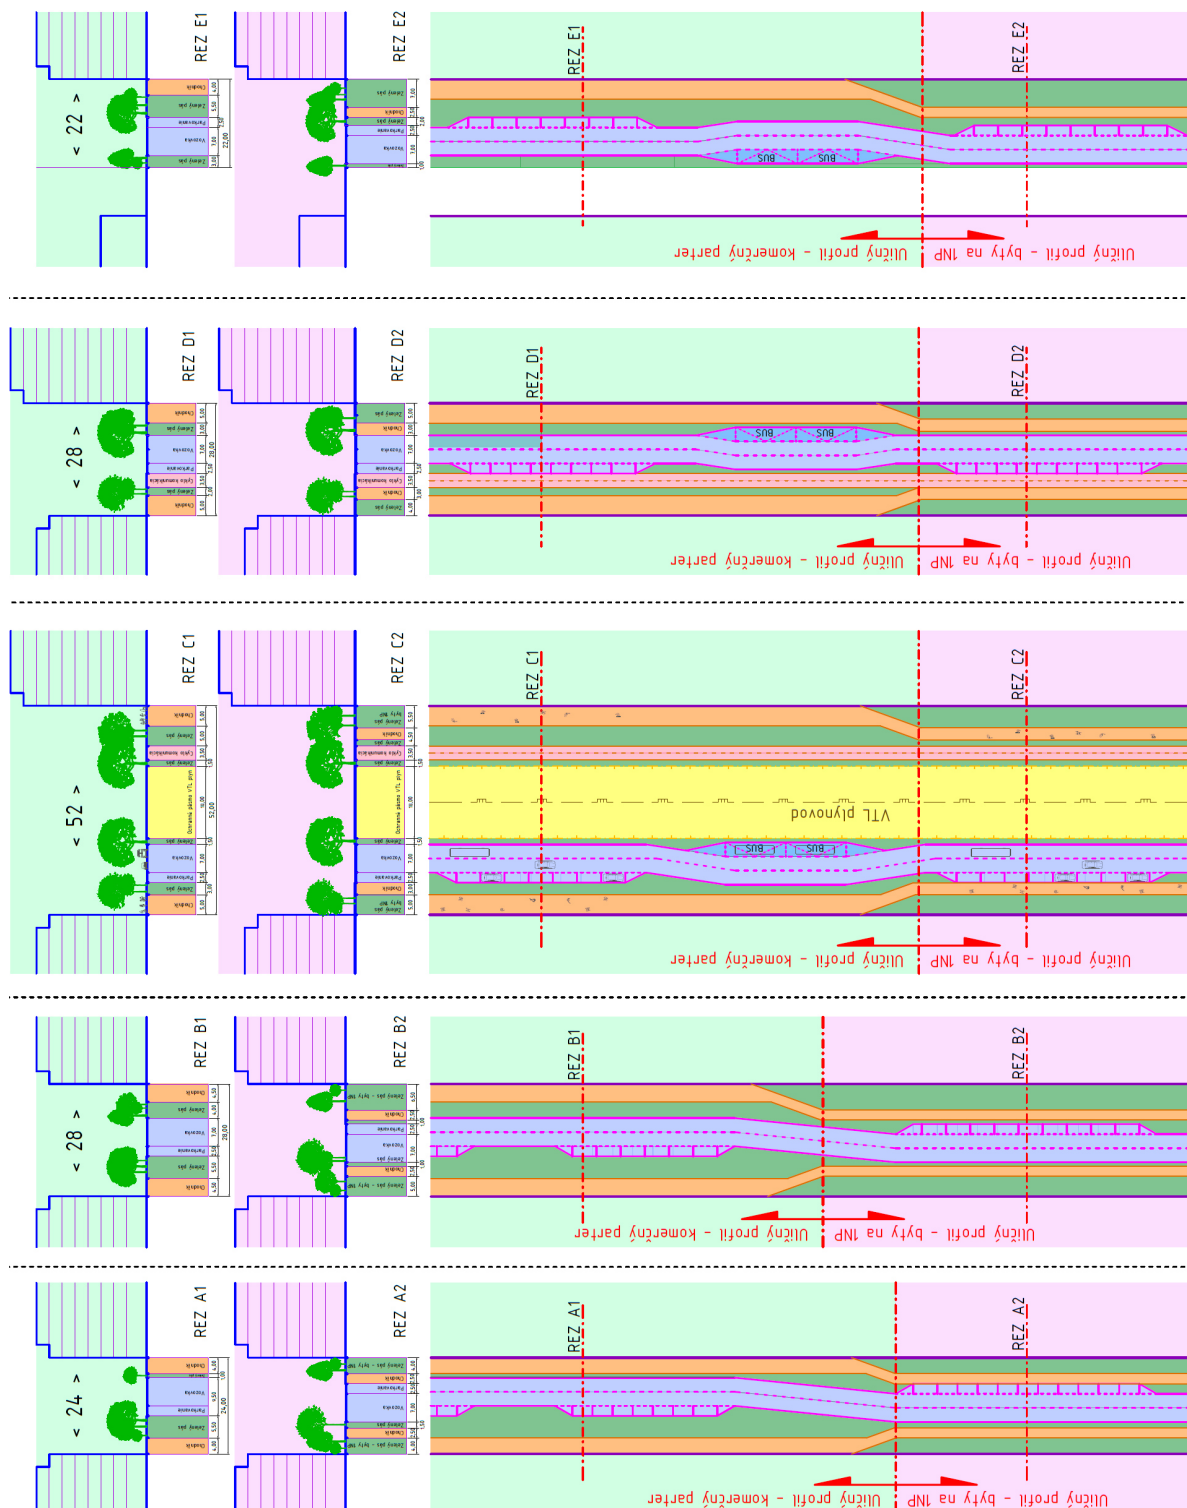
REZ E1
< 22 >
REZ E2
REZ E1
REZ E2
BUS
BUS
Uličný profil - komerčný parter
Uličný profil - byty na 1NP

REZ D1
< 28 >
REZ D2
REZ D1
REZ D2
BUS
BUS
Uličný profil - komerčný parter
Uličný profil - byty na 1NP

REZ C1
< 52 >
REZ C2
REZ C1
REZ C2
VTL plynovod
BUS
BUS
Uličný profil - komerčný parter
Uličný profil - byty na 1NP

REZ B1
< 28 >
REZ B2
REZ B1
REZ B2
Uličný profil - komerčný parter
Uličný profil - byty na 1NP

REZ A1
< 24 >
REZ A2
REZ A1
REZ A2
Uličný profil - komerčný parter
Uličný profil - byty na 1NP